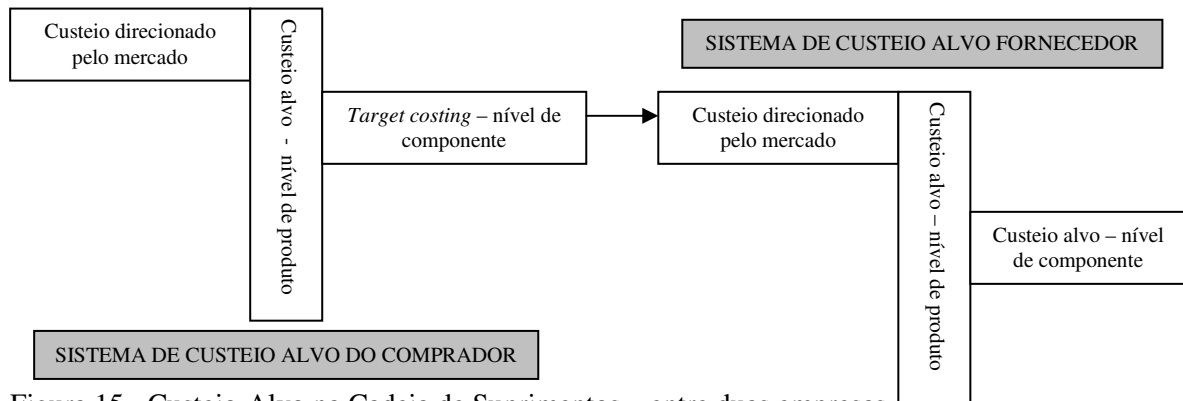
Custeio direcionado pelo mercado

Custeio alvo - nível de produto

*Target costing* – nível de componente

SISTEMA DE CUSTEIO ALVO FORNECEDOR

Custeio direcionado pelo mercado

Custeio alvo – nível de produto

Custeio alvo – nível de componente

SISTEMA DE CUSTEIO ALVO DO COMPRADOR

Figura 15 - Custeio Alvo na Cadeia de Suprimentos – entre duas empresas